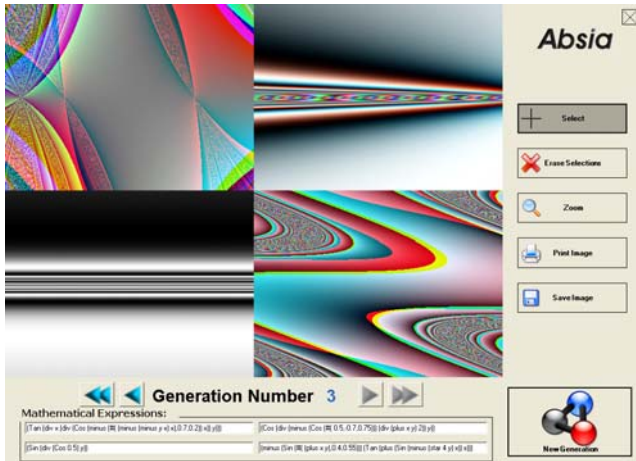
Absia

Select

Erase Selections

Zoom

Print Image

Save Image

Generation Number 3

Mathematical Expressions:

(Tan (div x (div (Cos (minus (fft (minus (minus y x) x) 0.7 0.2)) x)) y)))

(Cos (div (minus (Cos (fft 0.5 -0.7 0.75)) (div (plus x y) 2)) y))

(Sin (div (Cos 0.5) y))

(minus (Sin (fft (plus x y) 0.4 0.55)) (Tan (plus (Sin (minus (star 4 y) x)) x)))

New Generation